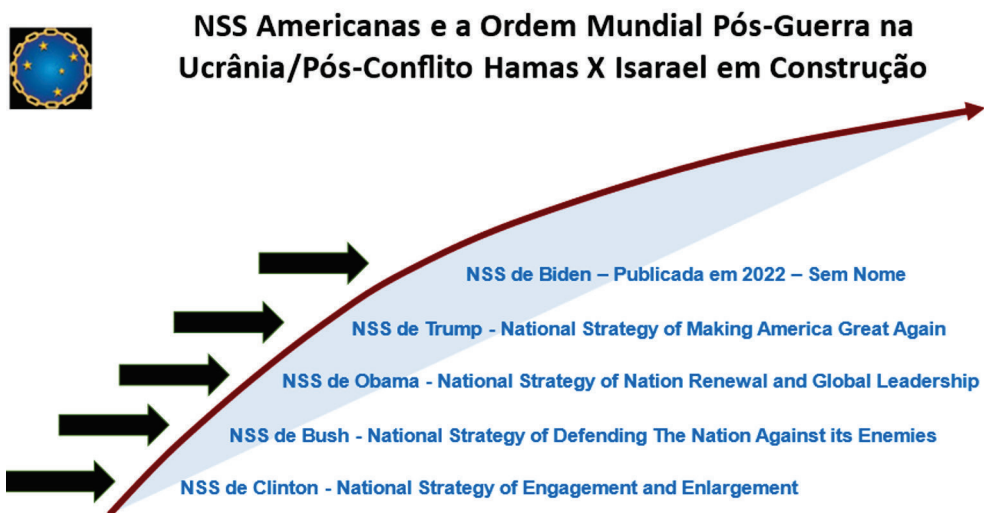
NSS Americanas e a Ordem Mundial Pós-Guerra na Ucrânia/Pós-Conflito Hamas X Isarael em Construção

NSS de Biden – Publicada em 2022 – Sem Nome

NSS de Trump - National Strategy of Making America Great Again

NSS de Obama - National Strategy of Nation Renewal and Global Leadership

NSS de Bush - National Strategy of Defending The Nation Against its Enemies

NSS de Clinton - National Strategy of Engagement and Enlargement